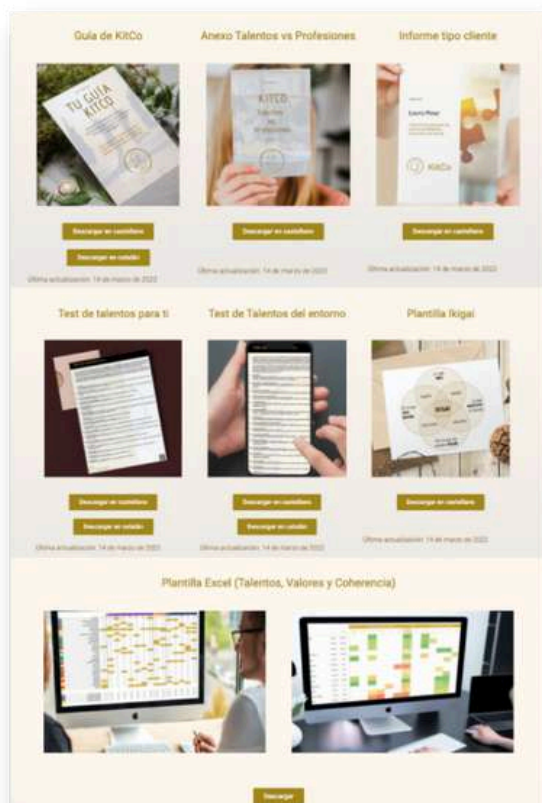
Guía de KitCo

TU GUÍA KITCO

Descargar en castellano

Descargar en catalán

Última actualización: 14 de marzo de 2022

Anexo Talentos vs Profesiones

KITCO

Descargar en castellano

Última actualización: 14 de marzo de 2022

Informe tipo cliente

KitCo

Descargar en castellano

Última actualización: 14 de marzo de 2022

Test de talentos para ti

Descargar en castellano

Descargar en catalán

Última actualización: 14 de marzo de 2022

Test de Talentos del entorno

Descargar en castellano

Descargar en catalán

Última actualización: 14 de marzo de 2022

Plantilla Ikigai

IKIGAI

Descargar en castellano

Última actualización: 14 de marzo de 2022

Plantilla Excel (Talentos, Valores y Coherencia)

Descargar